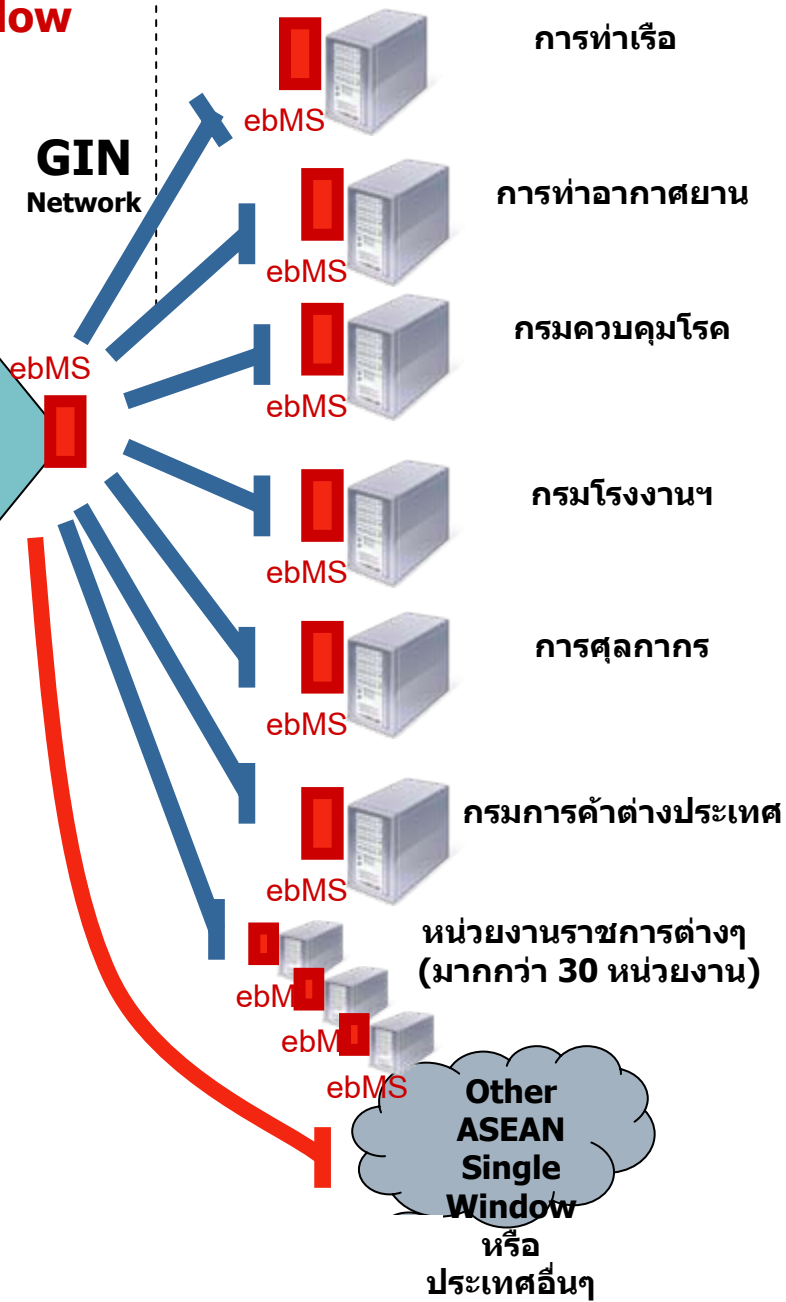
low

GIN
Network

ebMS

ebMS
การท่าเรือ

ebMS
การท่าอากาศยาน

ebMS
กรมควบคุมโรค

ebMS
กรมโรงงานฯ

ebMS
การศุลกากร

ebMS
กรมการค้าต่างประเทศ

ebMS
หน่วยงานราชการต่างๆ (มากกว่า 30 หน่วยงาน)

ebM
ebM
ebMS

Other ASEAN Single Window หรือ ประเทศอื่นๆ